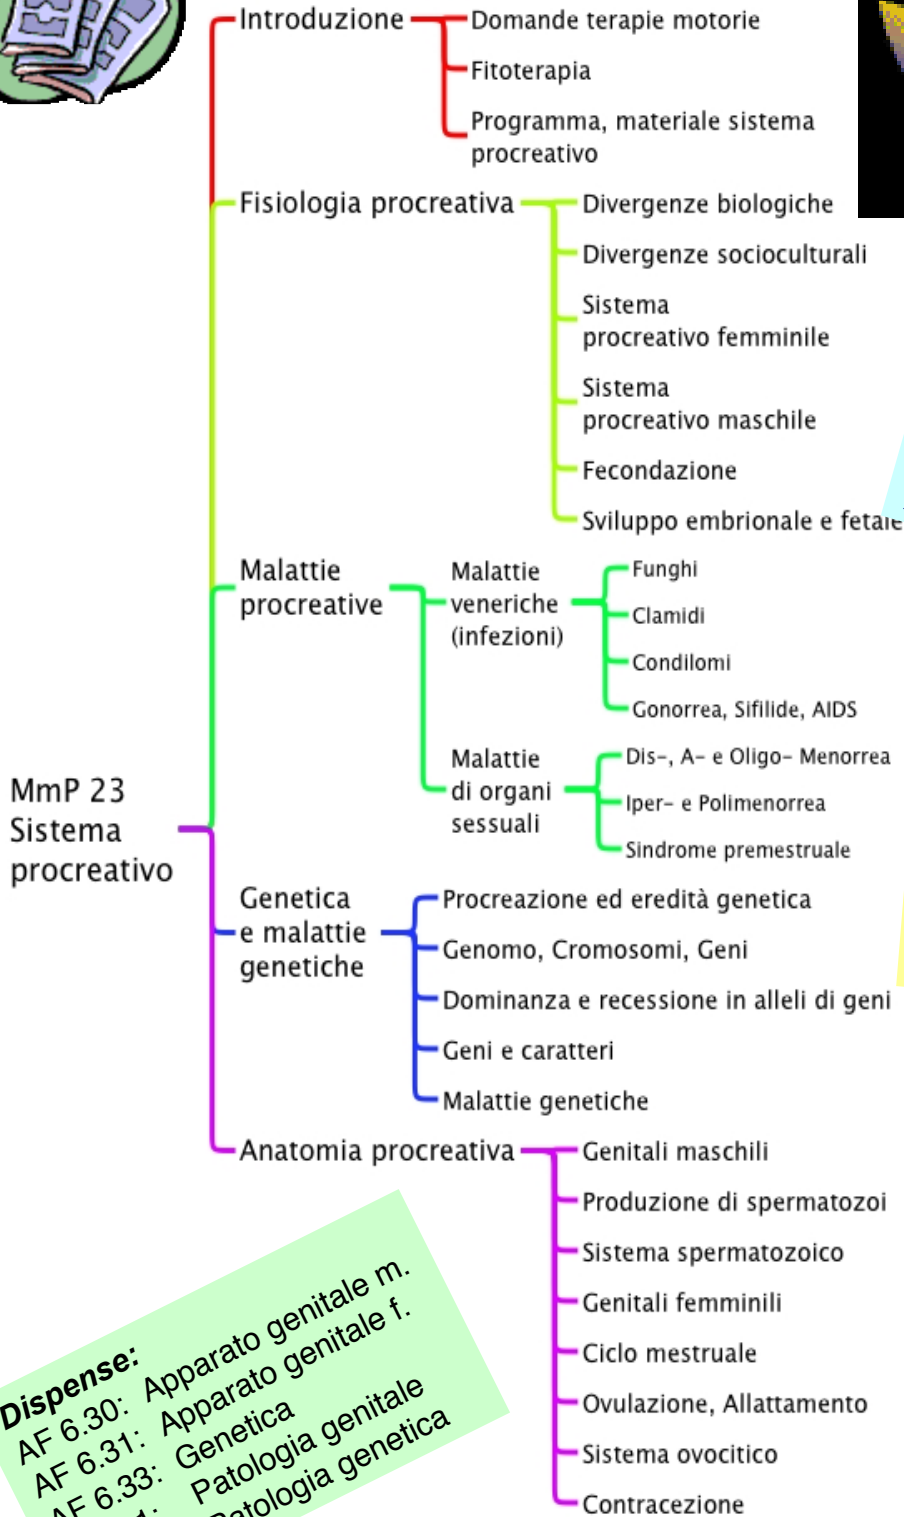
MmP 23
Sistema
procreativo

Introduzione
Domande terapie motorie
Fitoterapia
Programma, materiale sistema procreativo

Fisiologia procreativa
Divergenze biologiche
Divergenze socioculturali
Sistema procreativo femminile
Sistema procreativo maschile
Fecondazione
Sviluppo embrionale e fetale

Malattie procreative
Malattie veneriche (infezioni)
Funghi
Clamidi
Condilomi
Gonorrea, Sifilide, AIDS
Malattie di organi sessuali
Dis-, A- e Oligo- Menorrea
Iper- e Polimenorrea
Sindrome premestruale

Genetica e malattie genetiche
Procreazione ed eredità genetica
Genomo, Cromosomi, Geni
Dominanza e recessione in alleli di geni
Geni e caratteri
Malattie genetiche

Anatomia procreativa
Genitali maschili
Produzione di spermatozoi
Sistema spermatozoico
Genitali femminili
Ciclo mestruale
Ovulazione, Allattamento
Sistema ovocitico
Contracezione

Dispense:
AF 6.30: Apparato genitale m.
AF 6.31: Apparato genitale f.
AF 6.33: Genetica
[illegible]: Patologia genitale
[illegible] Patologia genetica